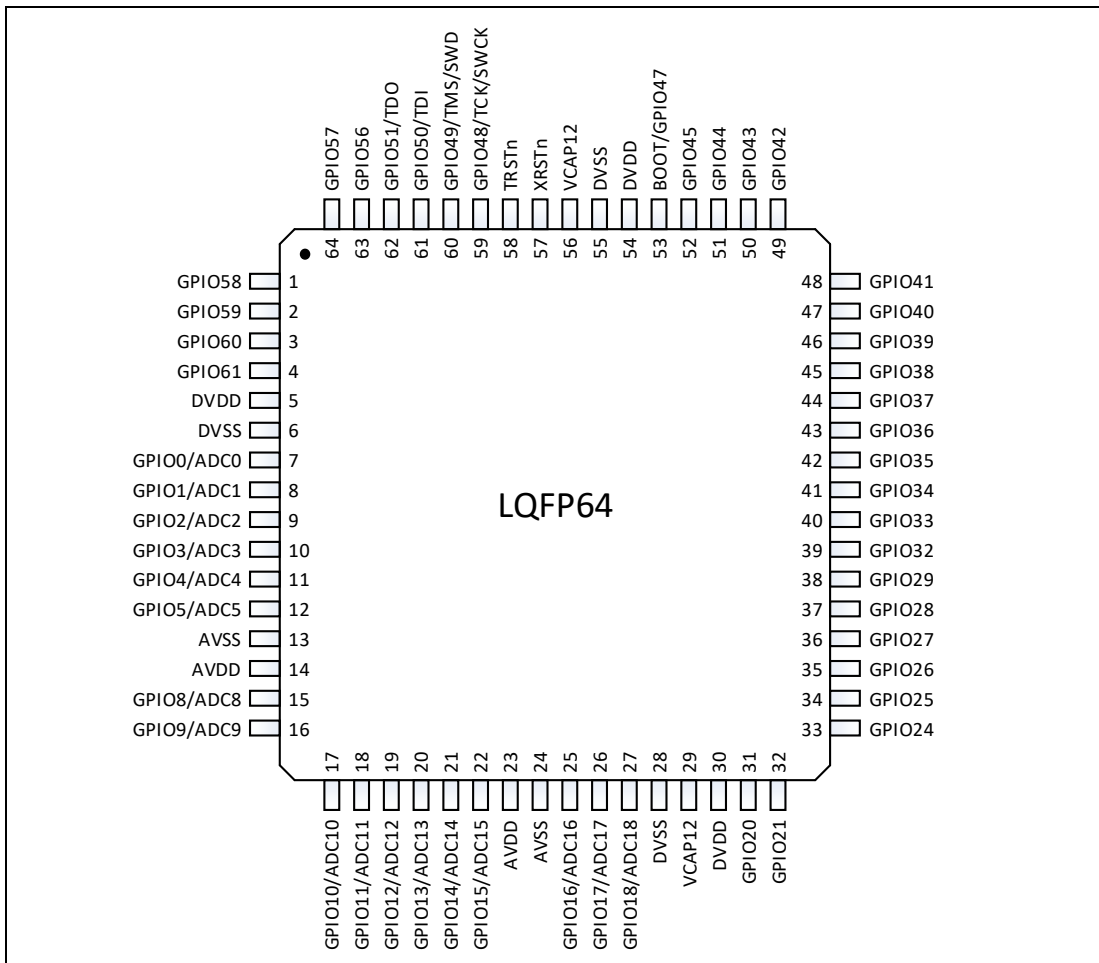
GPIO57 GPIO56 GPIO51/TDO GPIO50/TDI GPIO49/TMS/SWD GPIO48/TCK/SWCK TRSTn XRSTn VCAP12 DVSS DVDD BOOT/GPIO47 GPIO45 GPIO44 GPIO43 GPIO42

64 63 62 61 60 59 58 57 56 55 54 53 52 51 50 49

GPIO58 1
GPIO59 2
GPIO60 3
GPIO61 4
DVDD 5
DVSS 6
GPIO0/ADC0 7
GPIO1/ADC1 8
GPIO2/ADC2 9
GPIO3/ADC3 10
GPIO4/ADC4 11
GPIO5/ADC5 12
AVSS 13
AVDD 14
GPIO8/ADC8 15
GPIO9/ADC9 16

LQFP64

48 GPIO41
47 GPIO40
46 GPIO39
45 GPIO38
44 GPIO37
43 GPIO36
42 GPIO35
41 GPIO34
40 GPIO33
39 GPIO32
38 GPIO29
37 GPIO28
36 GPIO27
35 GPIO26
34 GPIO25
33 GPIO24

17 18 19 20 21 22 23 24 25 26 27 28 29 30 31 32

GPIO10/ADC10 GPIO11/ADC11 GPIO12/ADC12 GPIO13/ADC13 GPIO14/ADC14 GPIO15/ADC15 AVDD AVSS GPIO16/ADC16 GPIO17/ADC17 GPIO18/ADC18 DVSS VCAP12 DVDD GPIO20 GPIO21